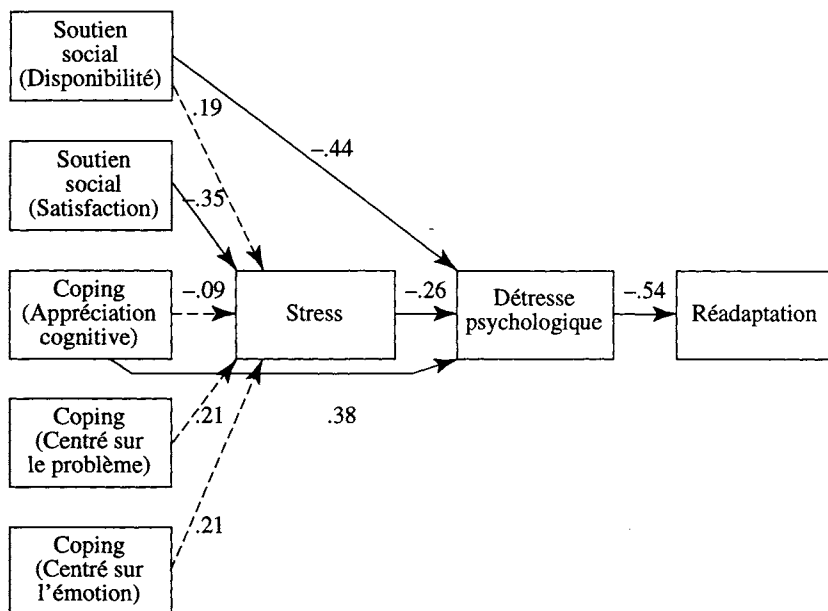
Soutien social (Disponibilité)

.19

–.44

Soutien social (Satisfaction)

–.35

Coping (Appréciation cognitive)

–.09

Stress

–.26

Détresse psychologique

–.54

Réadaptation

.38

Coping (Centré sur le problème)

.21

Coping (Centré sur l'émotion)

.21